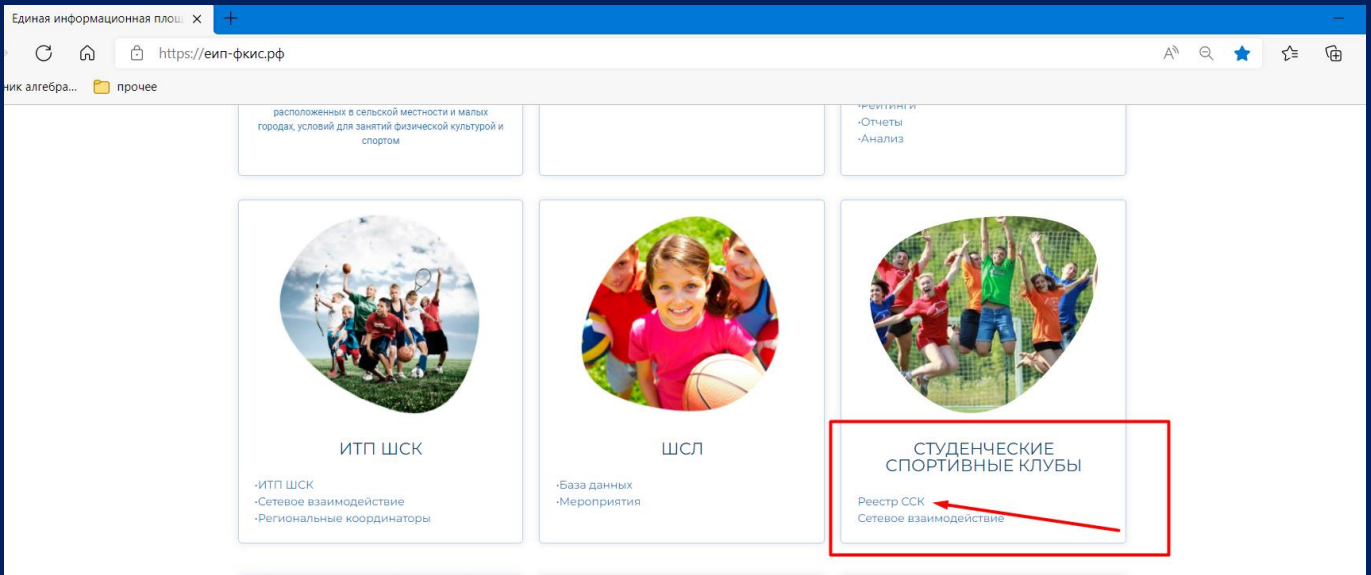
Единая информационная пло
https://еип-фкис.рф
ник алгебра...
прочее

расположенных в сельской местности и малых городах, условий для занятий физической культурой и спортом

·Рейтинги
·Отчеты
·Анализ

ИТП ШСК
·ИТП ШСК
·Сетевое взаимодействие
·Региональные координаторы

ШСЛ
·База данных
·Мероприятия

СТУДЕНЧЕСКИЕ СПОРТИВНЫЕ КЛУБЫ
Реестр ССК
Сетевое взаимодействие